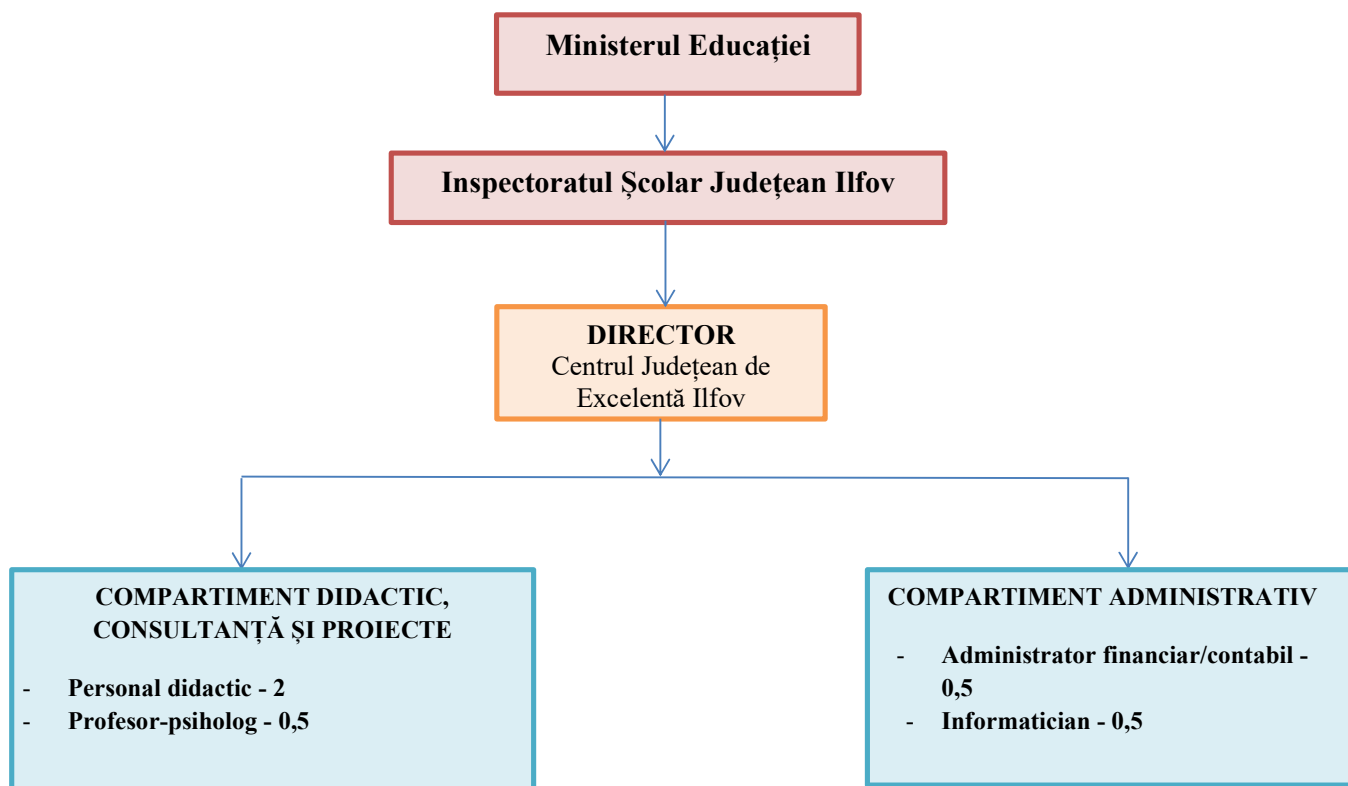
Ministerul Educației

Inspectoratul Școlar Județean Ilfov

DIRECTOR
Centrul Județean de Excelentă Ilfov

COMPARTIMENT DIDACTIC, CONSULTANȚĂ ȘI PROIECTE

- Personal didactic - 2
- Profesor-psiholog - 0,5

COMPARTIMENT ADMINISTRATIV

- Administrator financiar/contabil - 0,5
- Informatician - 0,5